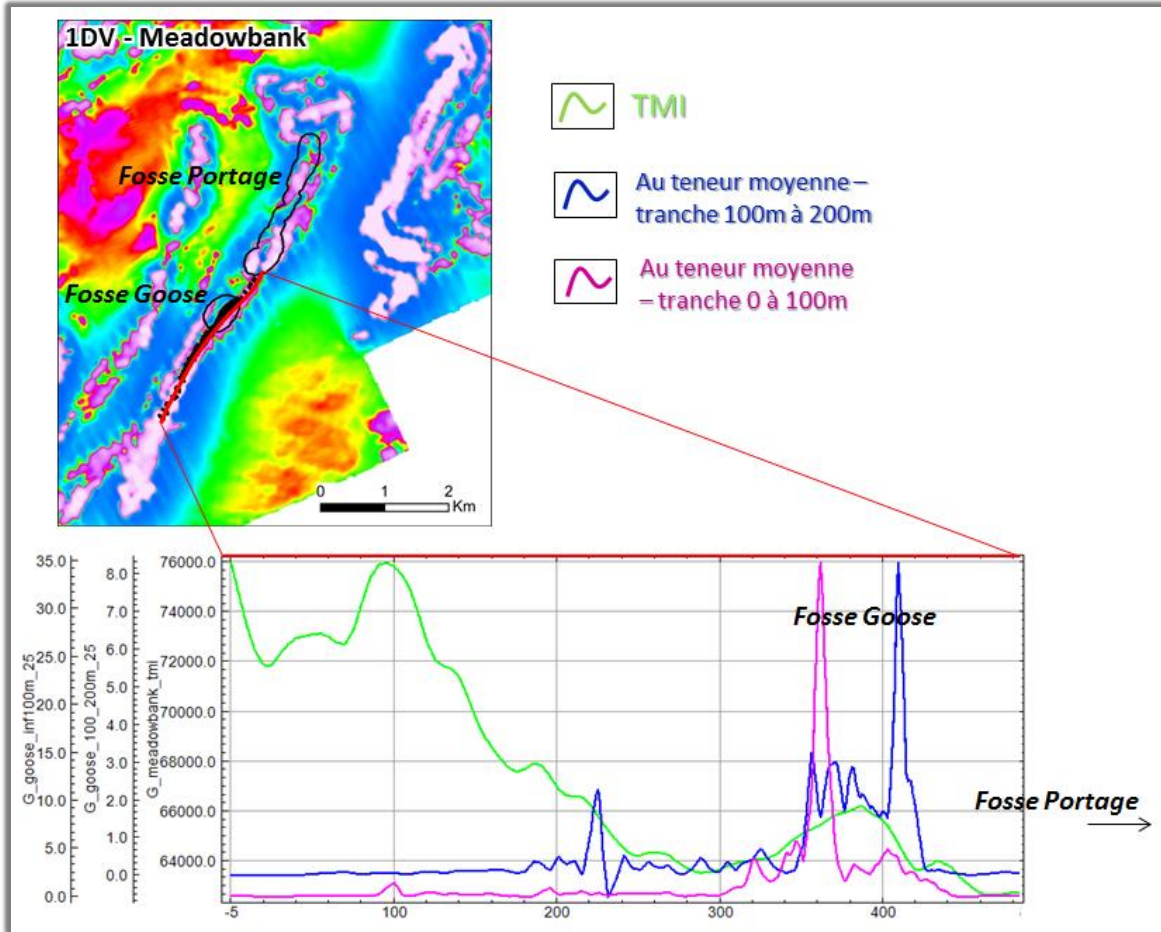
1DV - Meadowbank

Fosse Portage

Fosse Goose

0 1 2 Km

TMI

Au teneur moyenne – tranche 100m à 200m

Au teneur moyenne – tranche 0 à 100m

G_goose_inf100m_25

G_goose_100_200m_25

G_meadowbank_tmi

35.0
30.0
25.0
20.0
15.0
10.0
5.0
0.0

8.0
7.0
6.0
5.0
4.0
3.0
2.0
1.0
0.0

76000.0
74000.0
72000.0
70000.0
68000.0
66000.0
64000.0

Fosse Goose

Fosse Portage

-5 100 200 300 400